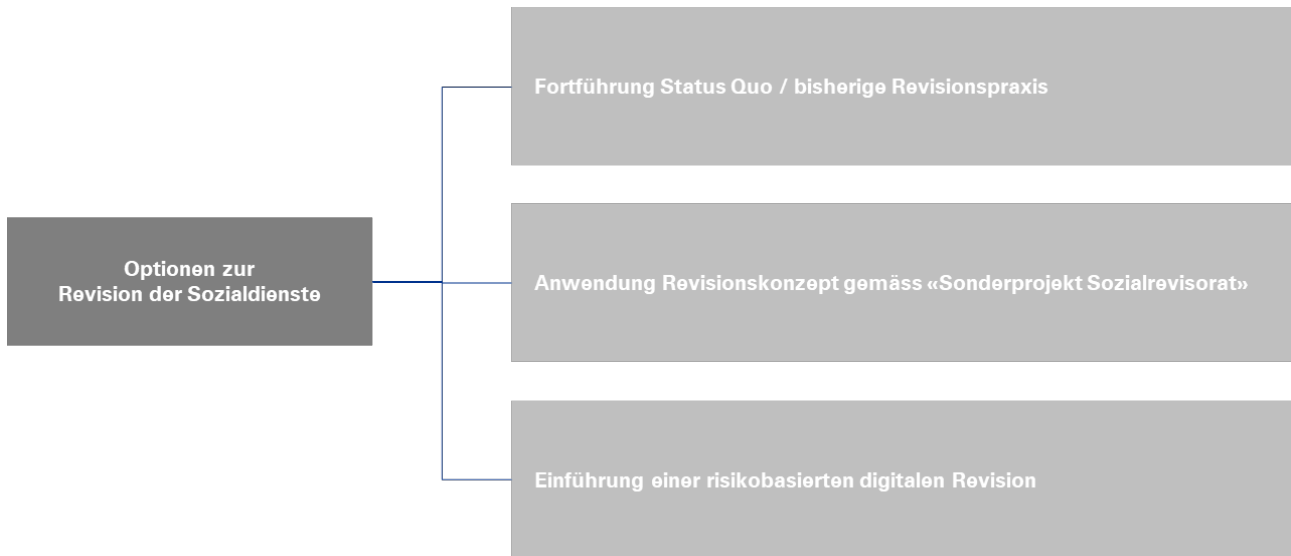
Optionen zur
Revision der Sozialdienste

Fortführung Status Quo / bisherige Revisionspraxis

Anwendung Revisionskonzept gemäss «Sonderprojekt Sozialrevisorat»

Einführung einer risikobasierten digitalen Revision